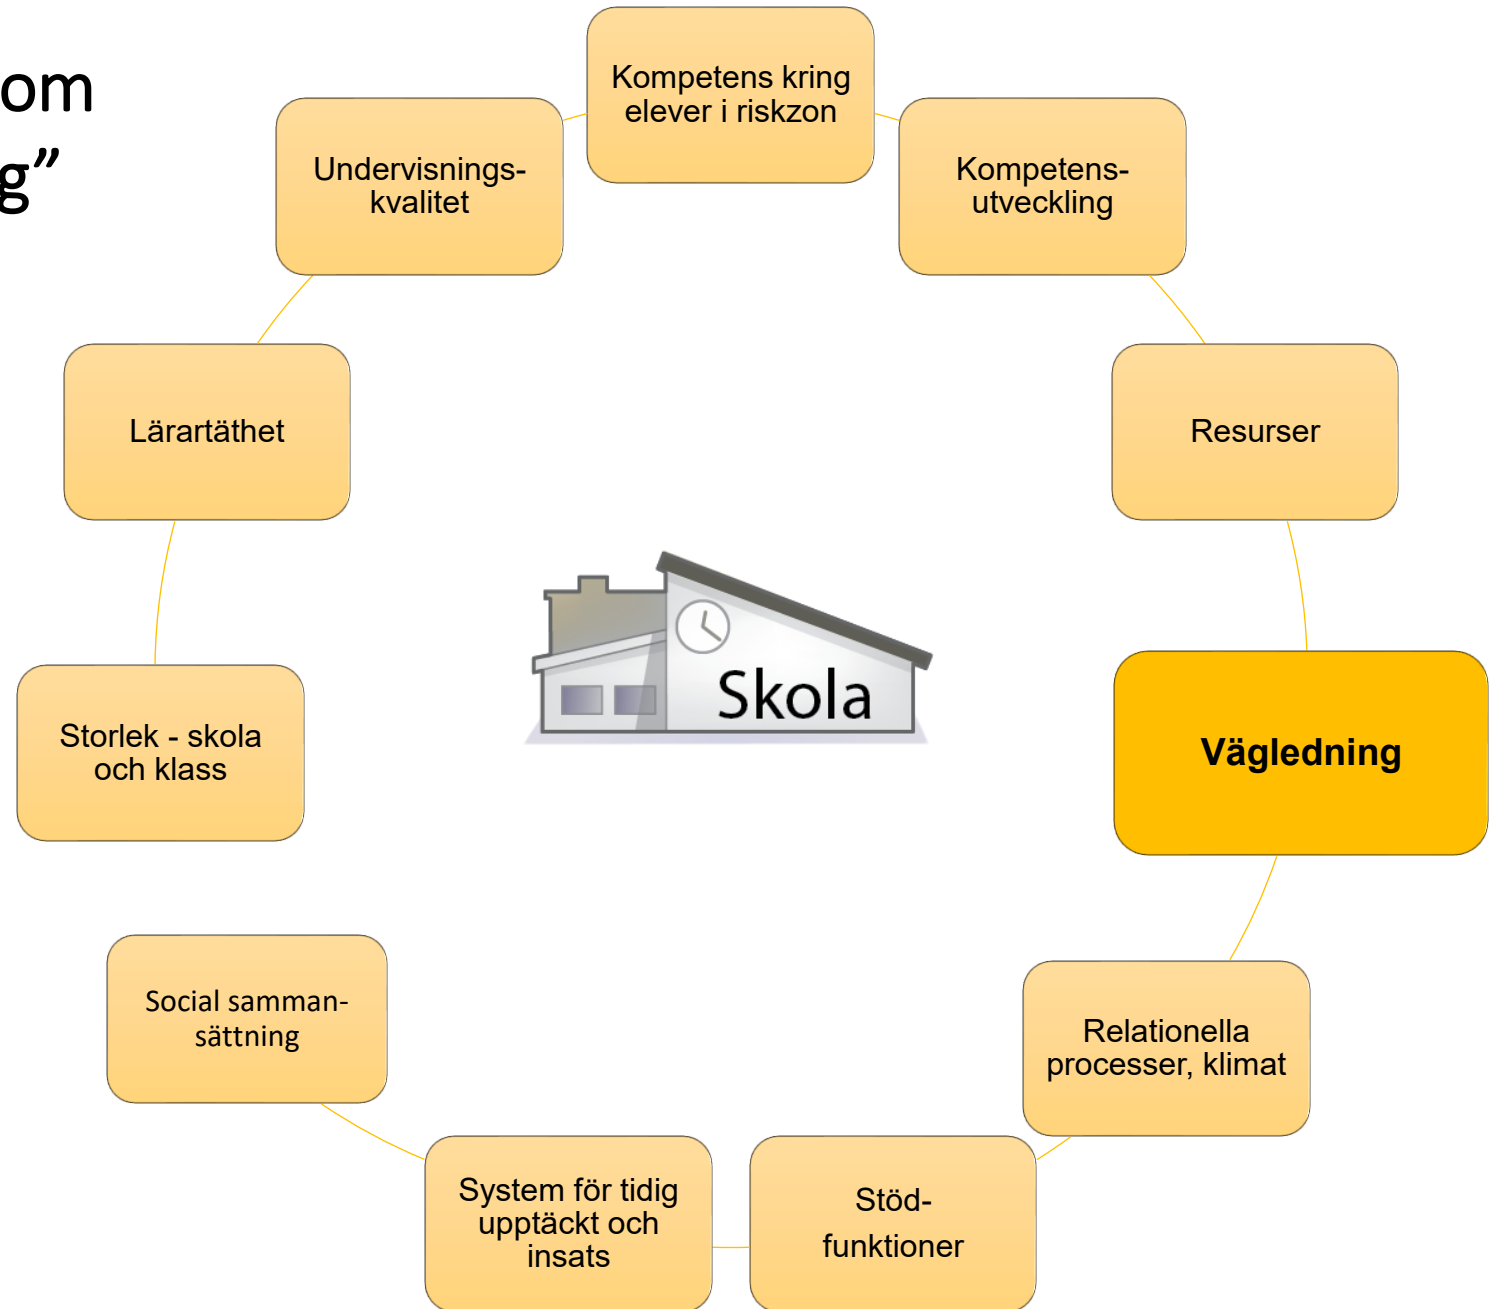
om
g”

Kompetens kring elever i riskzon

Kompetens-utveckling

Resurser

Vägledning

Relationella processer, klimat

Stöd-funktioner

System för tidig upptäckt och insats

Social samman-sättning

Storlek - skola och klass

Lärartäthet

Undervisnings-kvalitet

Skola